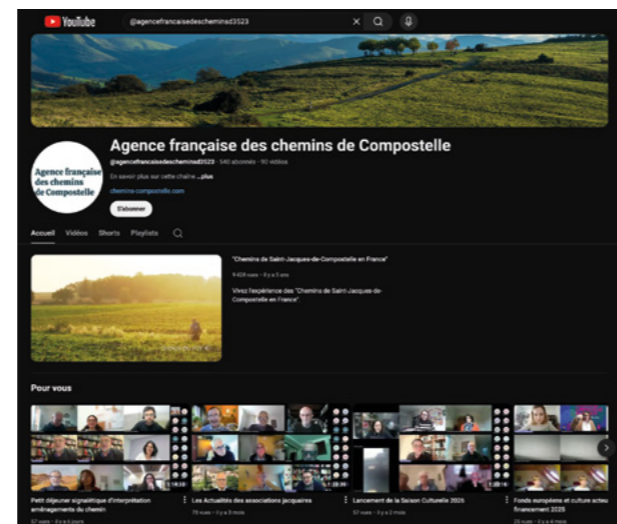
YouTube

@agencefrancaisedescheminsd3523

Agence française des chemins de Compostelle

Agence française des chemins de Compostelle

@agencefrancaisedescheminsd3523 · 540 abonnés · 92 vidéos

En savoir plus sur cette chaîne ...plus

chemins-compostelle.com

S'abonner

Accueil Vidéos Shorts Playlists

"Chemins de Saint-Jacques-de-Compostelle en France"

9 428 vues · Il y a 5 ans

Vivez l'expérience des "Chemins de Saint-Jacques-de-Compostelle en France".

Pour vous

Petit déjeuner signalétique d'interprétation aménagements du chemin

57 vues · Il y a 4 jours

Les Actualités des associations jacquaires

75 vues · Il y a 3 mois

Lancement de la Saison Culturelle 2025

57 vues · Il y a 2 mois

Fonds européens et culture acteu financement 2025

23 vues · Il y a 4 mois